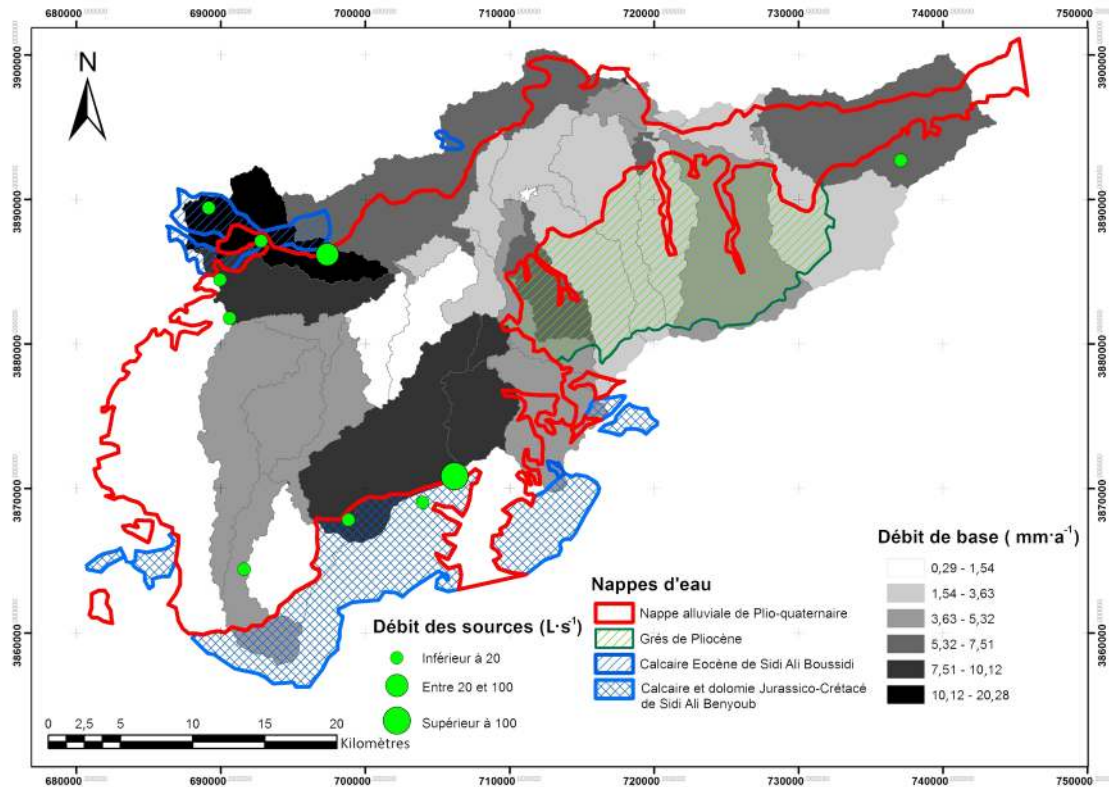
680000 690000 700000 710000 720000 730000 740000 750000

N

3900000
3890000
3880000
3870000
3860000

Débit de base ( $mm \cdot a^{-1}$)
0,29 - 1,54
1,54 - 3,63
3,63 - 5,32
5,32 - 7,51
7,51 - 10,12
10,12 - 20,28

Nappes d'eau
Nappe alluviale de Plio-quaternaire
Grés de Pliocène
Calcaire Eocène de Sidi Ali Boussidi
Calcaire et dolomie Jurassico-Crétacé de Sidi Ali Benyoub

Débit des sources ($L \cdot s^{-1}$)
Inférieur à 20
Entre 20 et 100
Supérieur à 100

0 2,5 5 10 15 20
Kilomètres

680000 690000 700000 710000 720000 730000 740000 750000